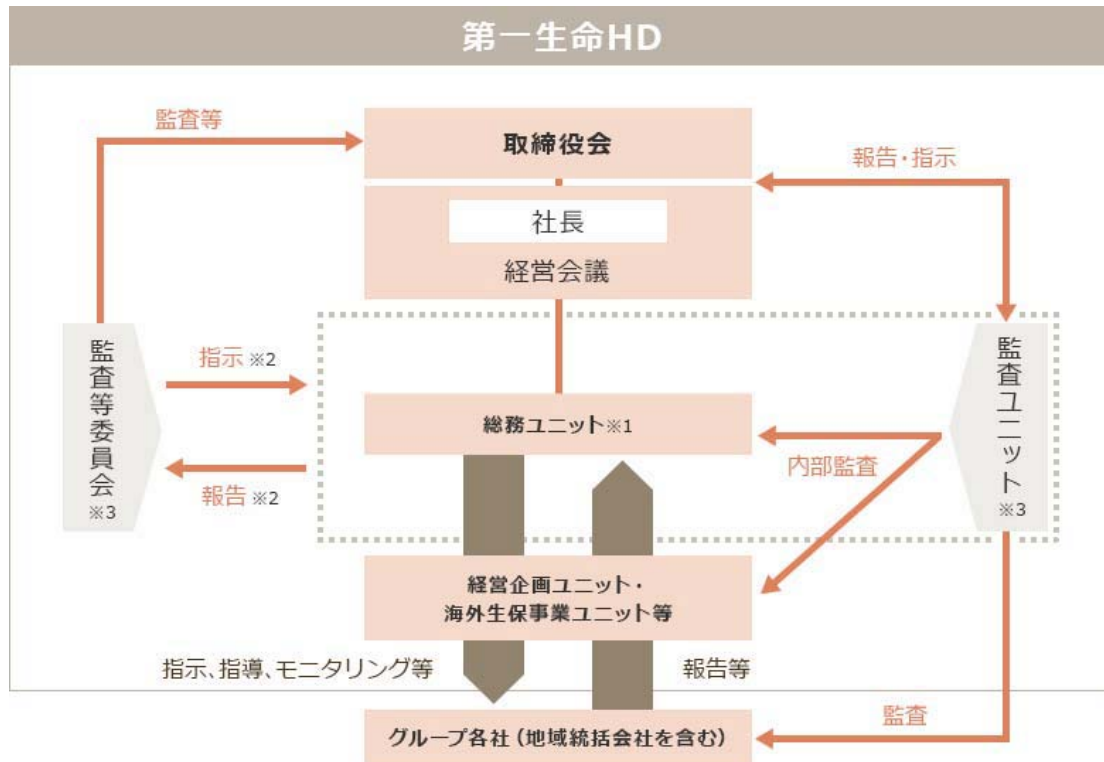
第一生命HD

監査等

取締役会

報告・指示

社長

経営会議

監査等委員会 ※3

指示 ※2

報告 ※2

総務ユニット※1

内部監査

監査ユニット ※3

経営企画ユニット・海外生保事業ユニット等

指示、指導、モニタリング等

報告等

監査

グループ各社（地域統括会社を含む）